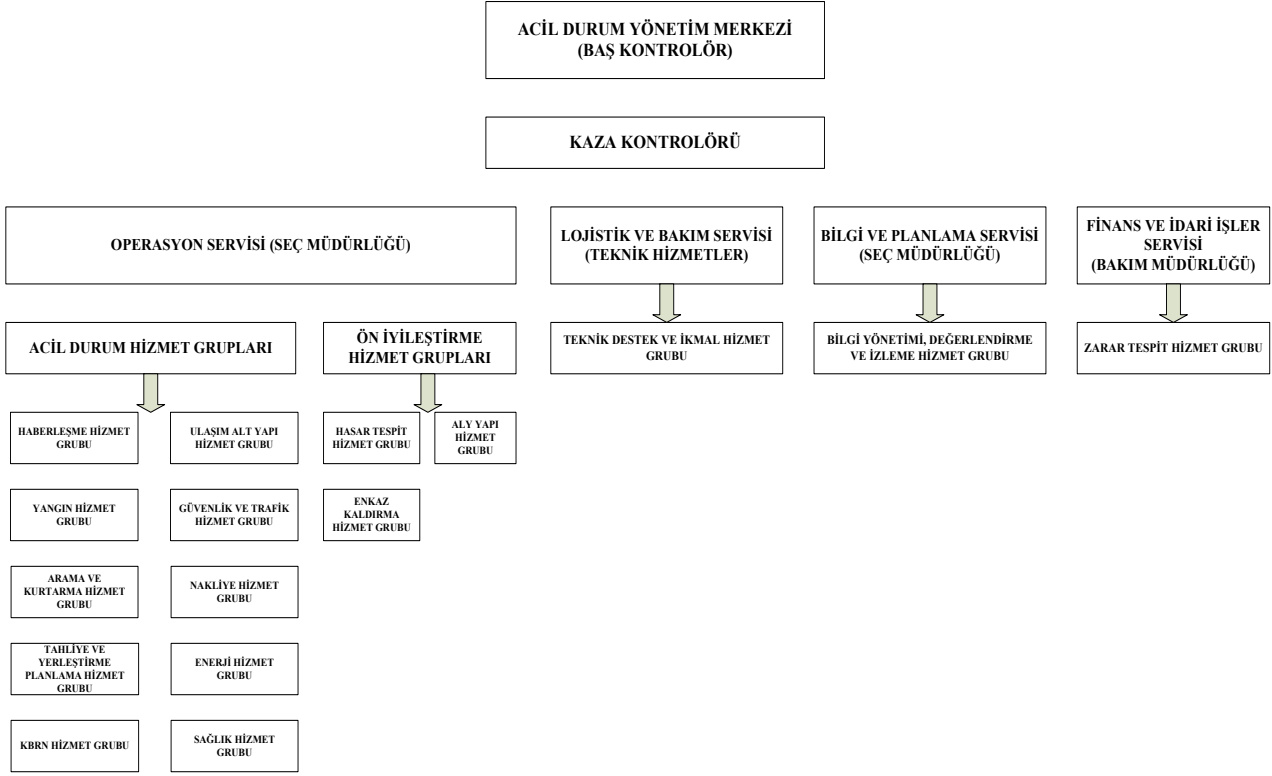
ACİL DURUM YÖNETİM MERKEZİ
(BAŞ KONTROLÖR)

KAZA KONTROLÖRÜ

OPERASYON SERVİSİ (SEÇ MÜDÜRLÜĞÜ)

LOJİSTİK VE BAKIM SERVİSİ
(TEKNİK HİZMETLER)

BİLGİ VE PLANLAMA SERVİSİ
(SEÇ MÜDÜRLÜĞÜ)

FİNANS VE İDARİ İŞLER SERVİSİ
(BAKIM MÜDÜRLÜĞÜ)

ACİL DURUM HİZMET GRUPLARI

ÖN İYİLEŞTİRME HİZMET GRUPLARI

TEKNİK DESTEK VE İKMAL HİZMET GRUBU

BİLGİ YÖNETİMİ, DEĞERLENDİRME VE İZLEME HİZMET GRUBU

ZARAR TESPİT HİZMET GRUBU

HABERLEŞME HİZMET GRUBU

ULAŞIM ALT YAPI HİZMET GRUBU

YANGIN HİZMET GRUBU

GÜVENLİK VE TRAFİK HİZMET GRUBU

ARAMA VE KURTARMA HİZMET GRUBU

NAKLİYE HİZMET GRUBU

TAHLİYE VE YERLEŞTİRME PLANLAMA HİZMET GRUBU

ENERJİ HİZMET GRUBU

KBRN HİZMET GRUBU

SAĞLIK HİZMET GRUBU

HASAR TESPİT HİZMET GRUBU

ALY YAPI HİZMET GRUBU

ENKAZ KALDIRMA HİZMET GRUBU